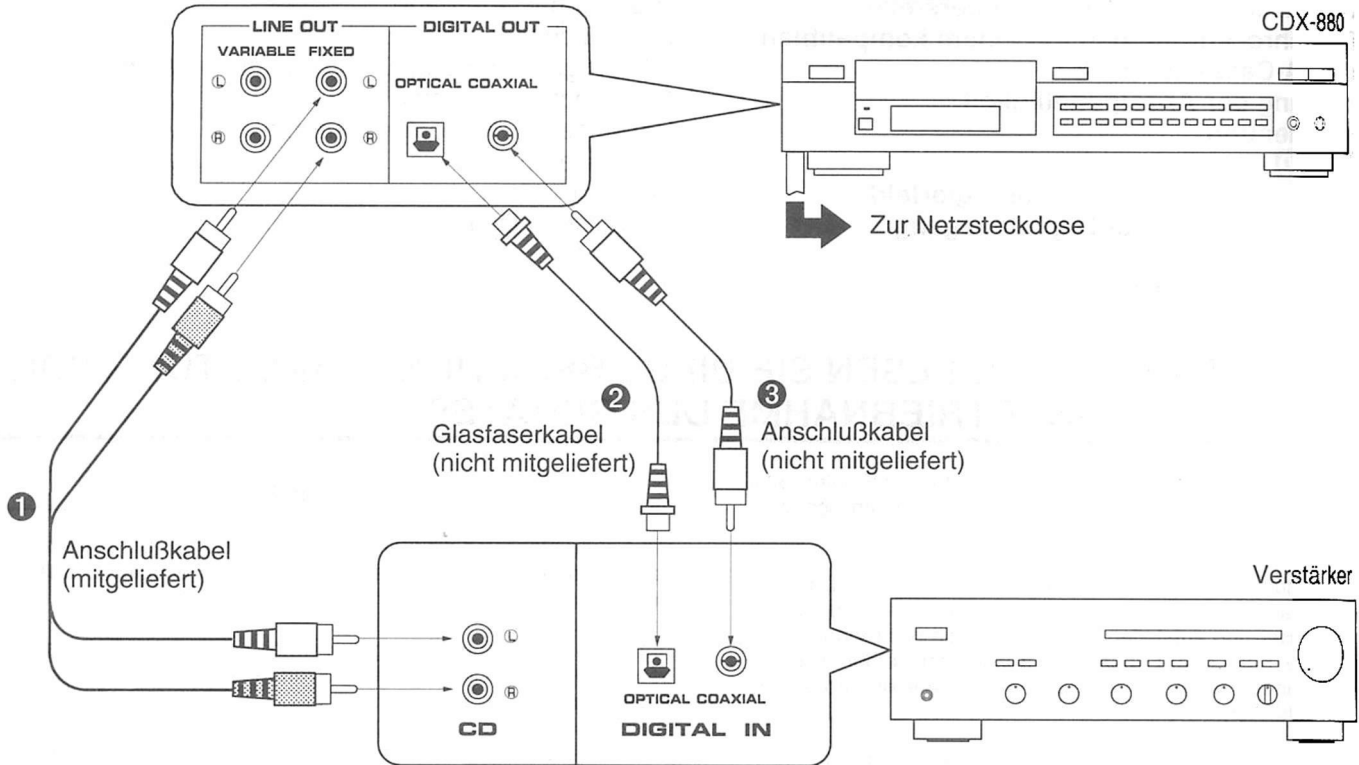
LINE OUT
VARIABLE FIXED
Ⓛ Ⓛ
Ⓡ Ⓡ
DIGITAL OUT
OPTICAL COAXIAL

CDX-880

Zur Netzsteckdose

❷
Glasfaserkabel
(nicht mitgeliefert)

❸
Anschlußkabel
(nicht mitgeliefert)

❶
Anschlußkabel
(mitgeliefert)

Ⓛ
Ⓡ
CD

OPTICAL COAXIAL
DIGITAL IN

Verstärker